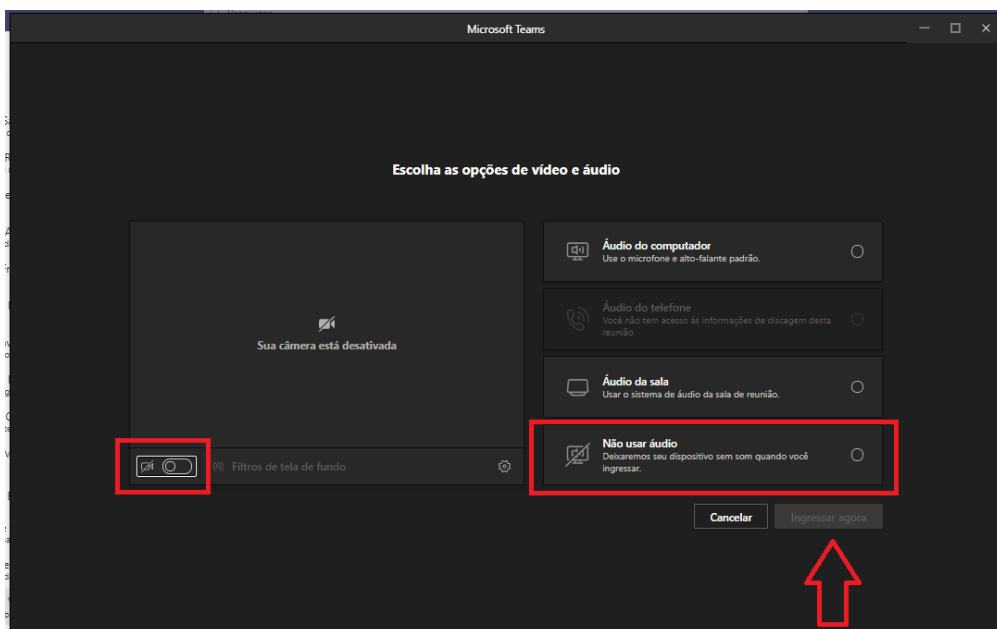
Microsoft Teams

Escolha as opções de vídeo e áudio

Sua câmera está desativada

Filtros de tela de fundo

Áudio do computador
Use o microfone e alto-falante padrão.

Áudio do telefone
Você não tem acesso às informações de discagem desta reunião

Áudio da sala
Usar o sistema de áudio da sala de reunião.

Não usar áudio
Deixaremos seu dispositivo sem som quando você ingressar.

Cancelar

Ingressar agora